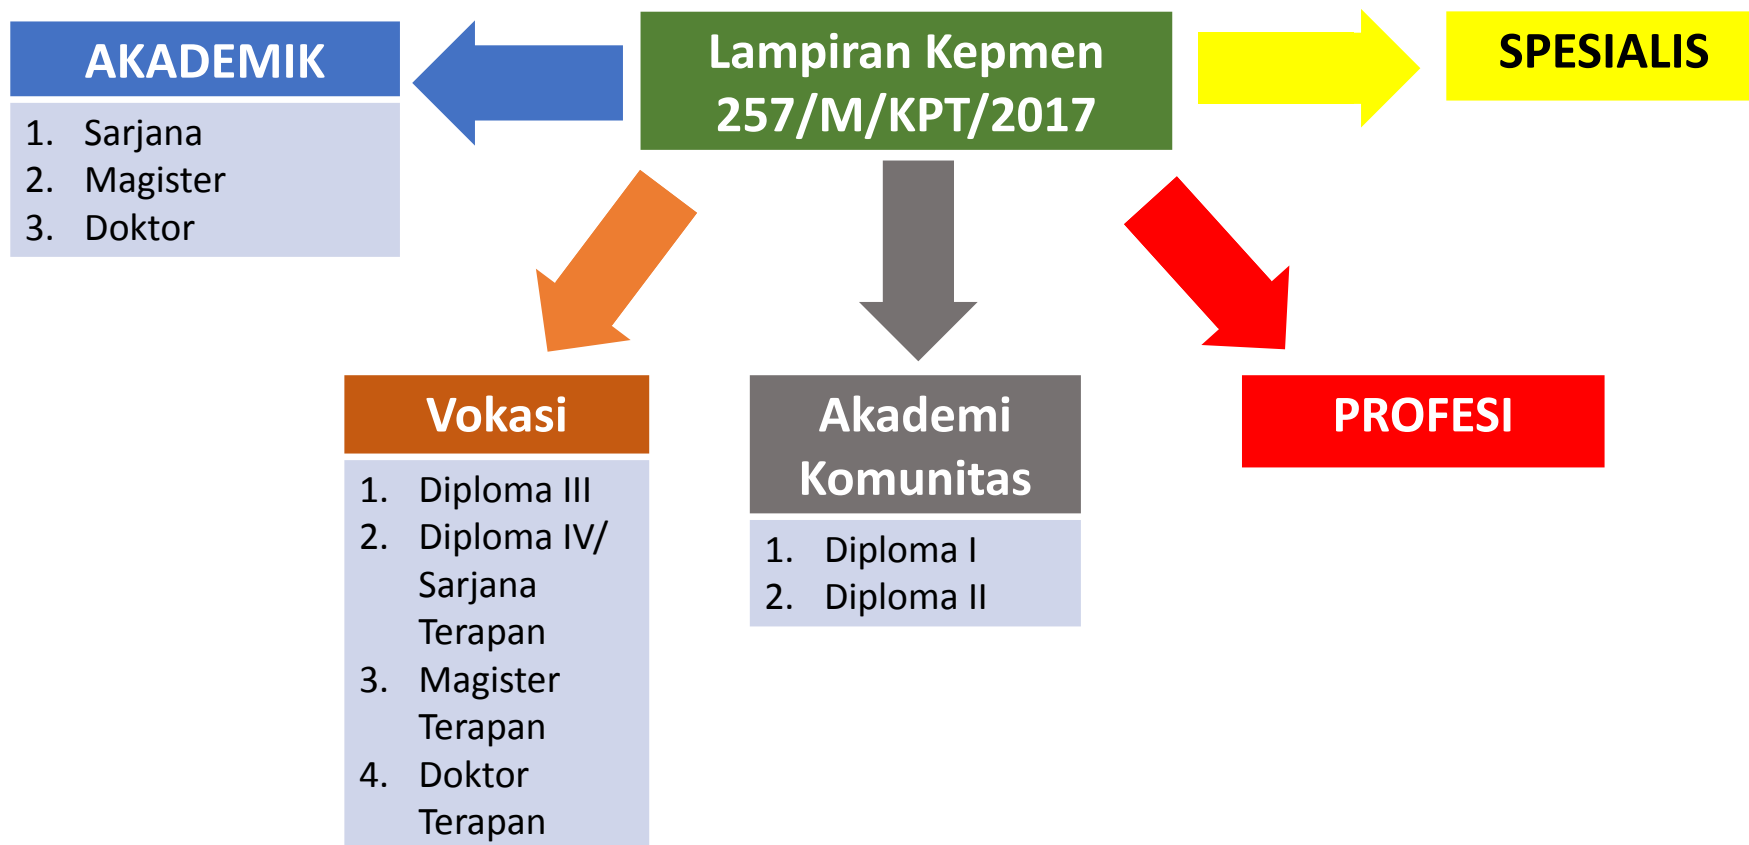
AKADEMIK

1. Sarjana
2. Magister
3. Doktor

Lampiran Kepmen 257/M/KPT/2017

SPESIALIS

Vokasi

1. Diploma III
2. Diploma IV/ Sarjana Terapan
3. Magister Terapan
4. Doktor Terapan

Akademi Komunitas

1. Diploma I
2. Diploma II

PROFESI